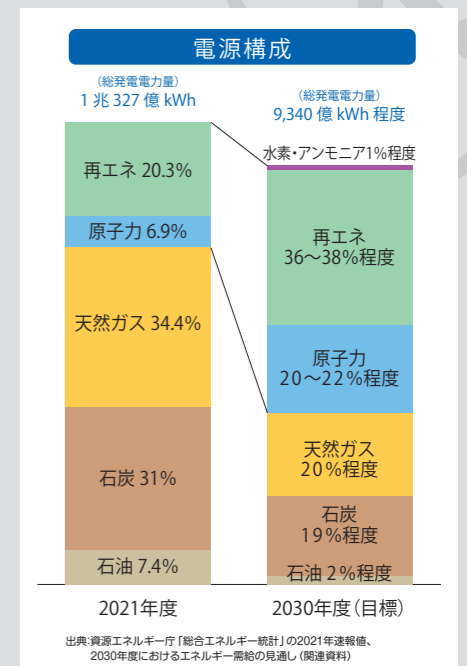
電源構成

（総発電電力量）
1兆327億kWh

（総発電電力量）
9,340億kWh程度

水素・アンモニア1%程度

再エネ 20.3%

原子力 6.9%

天然ガス 34.4%

石炭 31%

石油 7.4%

再エネ
36〜38%程度

原子力
20〜22%程度

天然ガス
20%程度

石炭
19%程度

石油 2%程度

2021年度

2030年度（目標）

出典：資源エネルギー庁「総合エネルギー統計」の2021年速報値、2030年度におけるエネルギー需給の見通し（関連資料）